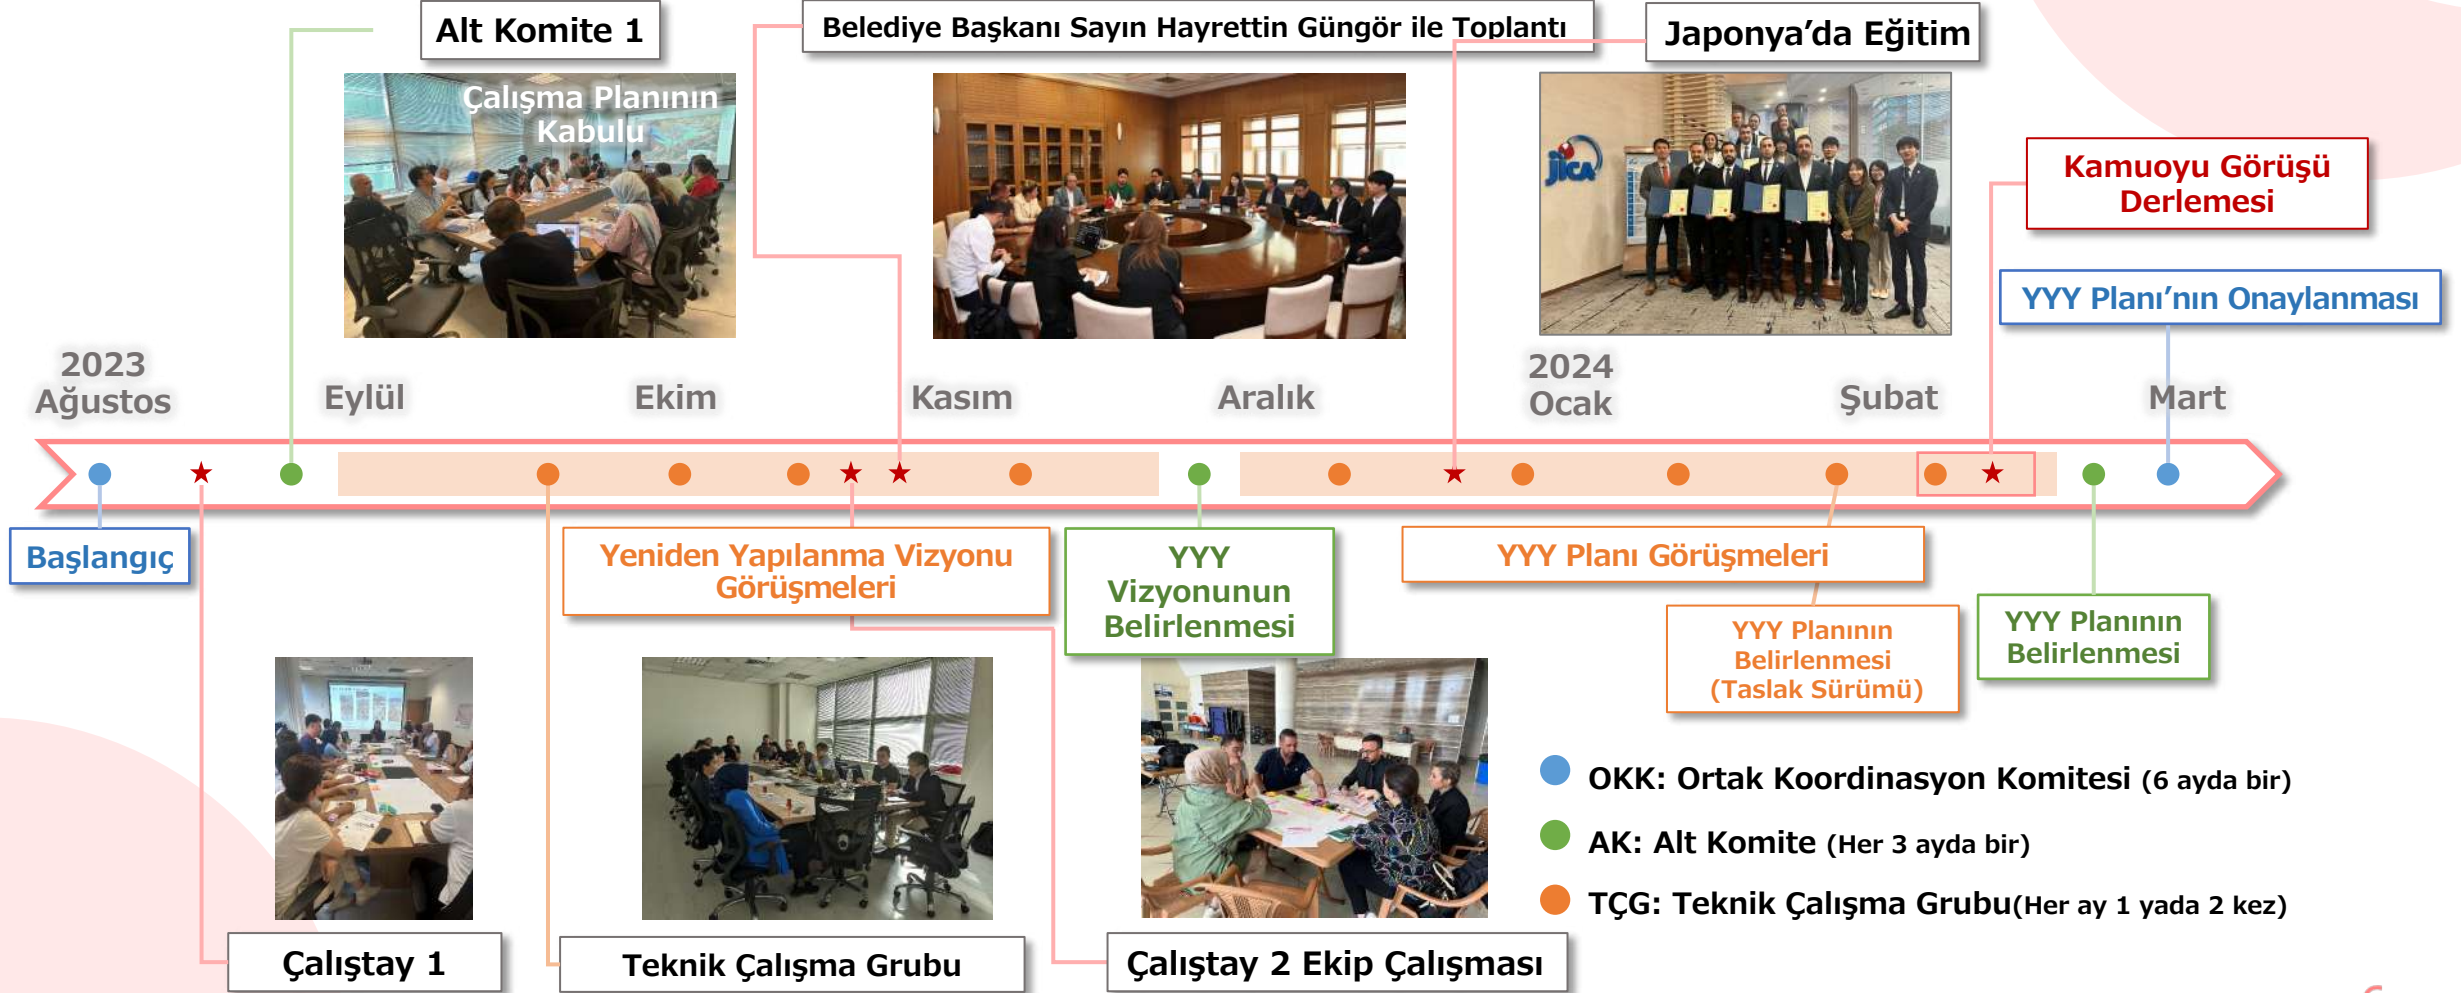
Alt Komite 1

Çalışma Planının Kabulu

Belediye Başkanı Sayın Hayrettin Güngör ile Toplantı

Japonya'da Eğitim

JICA

Kamuoyu Görüşü Derlemesi

YYY Planı'nın Onaylanması

2023 Ağustos

Eylül

Ekim

Kasım

Aralık

2024 Ocak

Şubat

Mart

Başlangıç

Yeniden Yapılanma Vizyonu Görüşmeleri

YYY Vizyonunun Belirlenmesi

YYY Planı Görüşmeleri

YYY Planının Belirlenmesi (Taslak Sürümü)

YYY Planının Belirlenmesi

OKK: Ortak Koordinasyon Komitesi (6 ayda bir)

AK: Alt Komite (Her 3 ayda bir)

TÇG: Teknik Çalışma Grubu(Her ay 1 yada 2 kez)

Çalıştay 1

Teknik Çalışma Grubu

Çalıştay 2 Ekip Çalışması